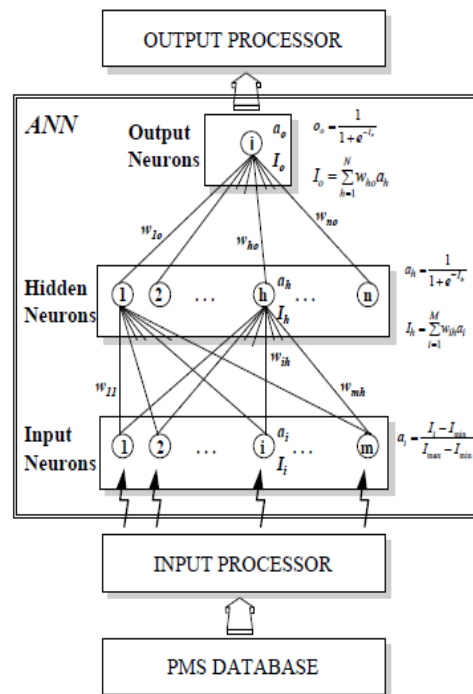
OUTPUT PROCESSOR

ANN

Output Neurons

i

$a_o$

$I_o$

$o_o = \frac{1}{1+e^{-I_o}}$

$I_o = \sum_{h=1}^{N} w_{ho} a_h$

$w_{1o}$

$w_{ho}$

$w_{no}$

Hidden Neurons

1

2

…

h

…

n

$a_h$

$I_h$

$a_h = \frac{1}{1+e^{-I_h}}$

$I_h = \sum_{i=1}^{M} w_{ih} a_i$

$w_{11}$

$w_{ih}$

$w_{mh}$

Input Neurons

1

2

…

i

…

m

$a_i$

$I_i$

$a_i = \frac{I_i - I_{min}}{I_{max} - I_{min}}$

INPUT PROCESSOR

PMS DATABASE